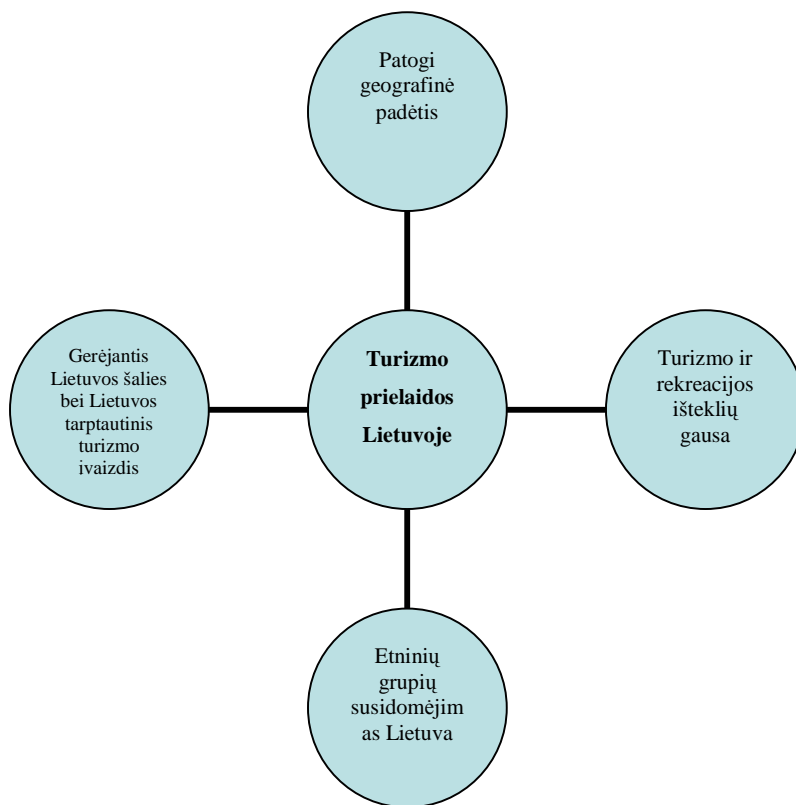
Patogi geografinė padėtis

Gerėjantis Lietuvos šalies bei Lietuvos tarptautinis turizmo ivaizdis

**Turizmo prielaidos Lietuvoje**

Turizmo ir rekreacijos išteklių gausa

Etninių grupių susidomėjimas Lietuva